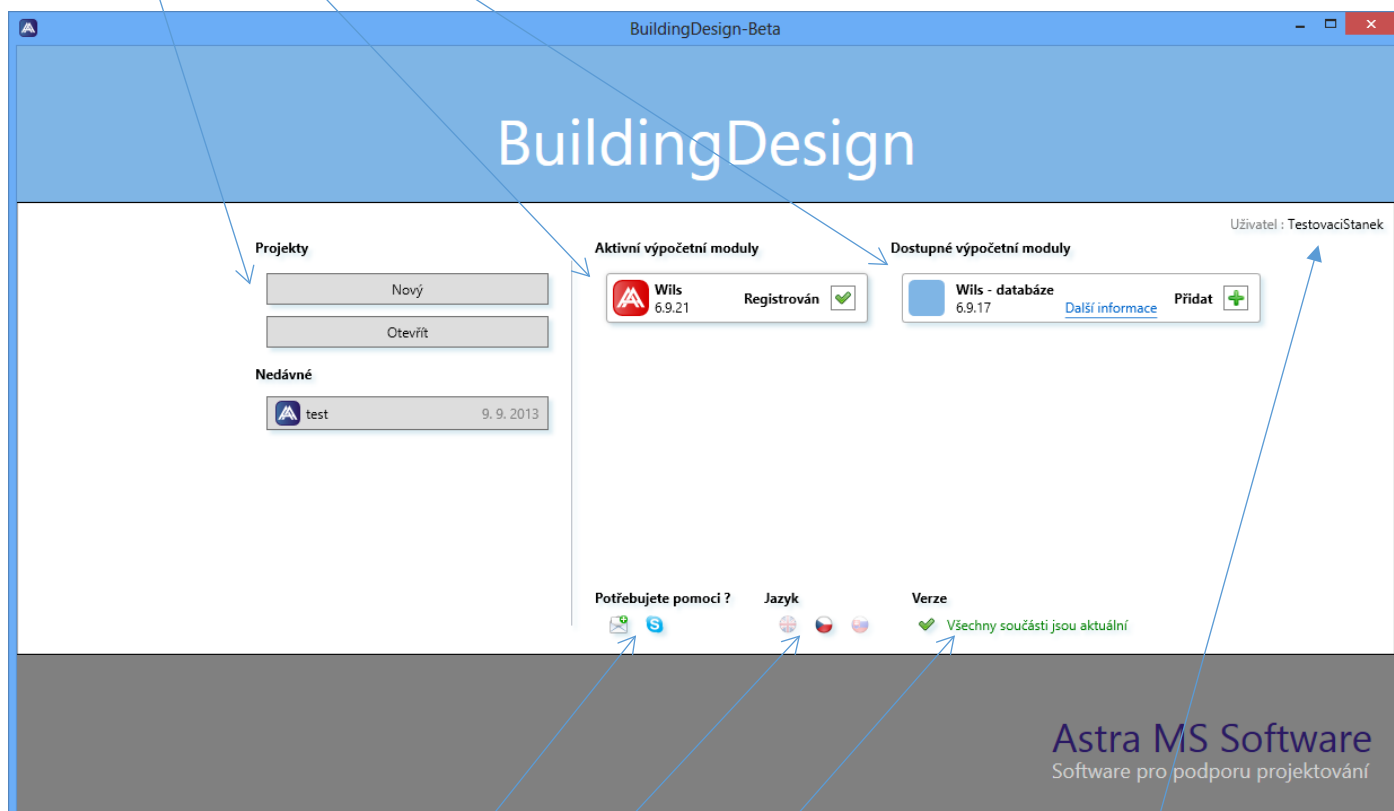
BuildingDesign-Beta

BuildingDesign

Uživatel : TestovaciStanek

Projekty

Nový

Otevřít

Nedávné

test 9. 9. 2013

Aktivní výpočetní moduly

Wils
6.9.21
Registrován

Dostupné výpočetní moduly

Wils - databáze
6.9.17
Další informace
Přidat

Potřebujete pomoci ?

Jazyk

Verze

Všechny součásti jsou aktuální

Astra MS Software
Software pro podporu projektování